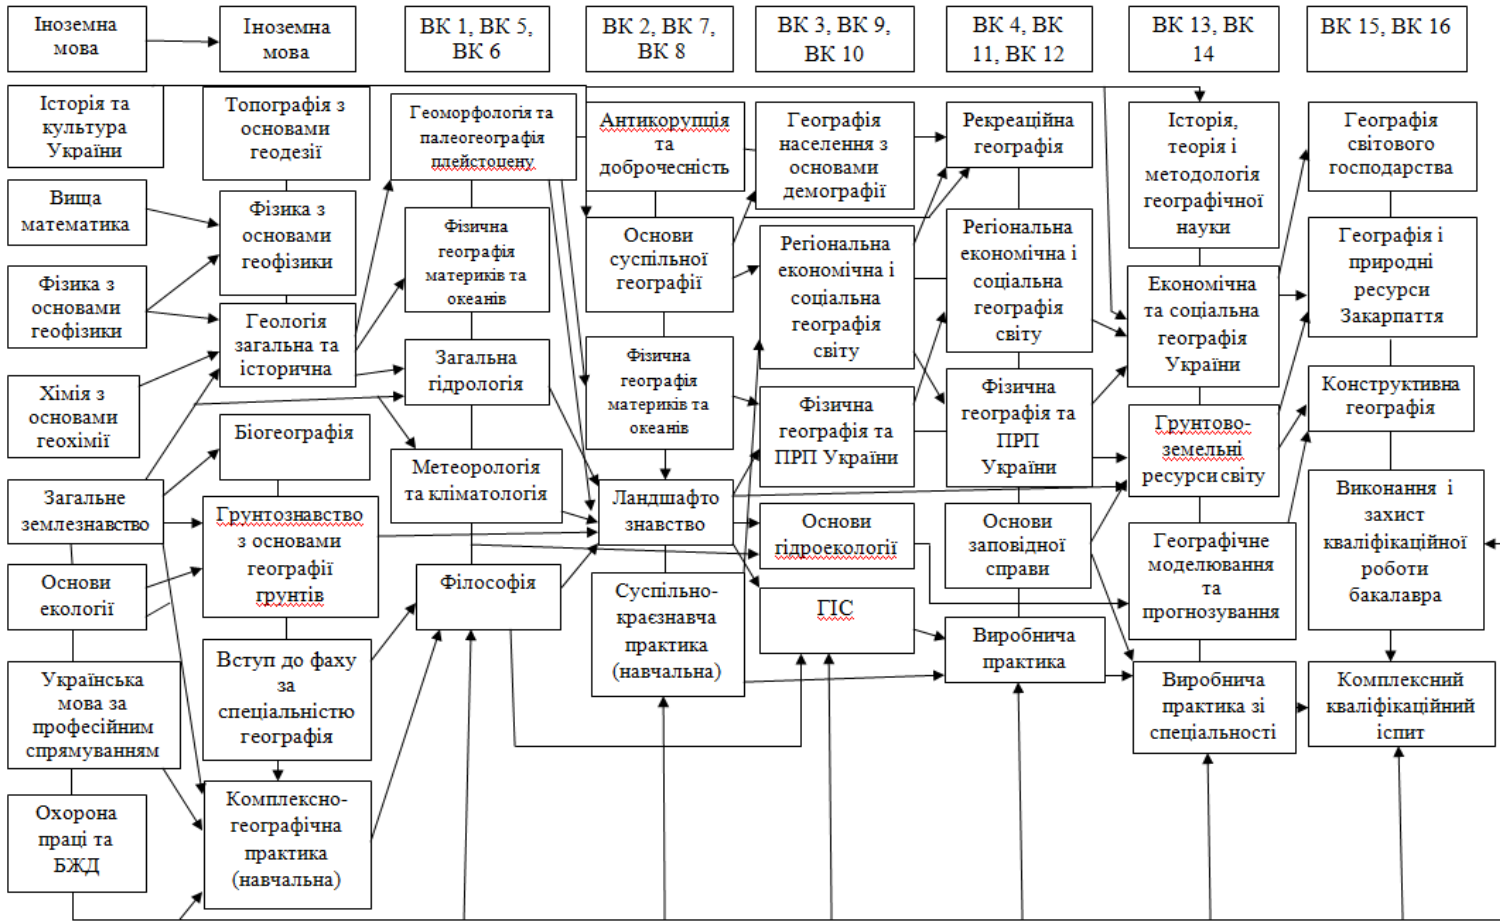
Іноземна мова

Іноземна мова

ВК 1, ВК 5, ВК 6

ВК 2, ВК 7, ВК 8

ВК 3, ВК 9, ВК 10

ВК 4, ВК 11, ВК 12

ВК 13, ВК 14

ВК 15, ВК 16

Історія та культура України

Вища математика

Фізика з основами геофізики

Хімія з основами геохімії

Загальне землезнавство

Основи екології

Українська мова за професійним спрямуванням

Охорона праці та БЖД

Топографія з основами геодезії

Фізика з основами геофізики

Геологія загальна та історична

Біогеографія

Грунтознавство з основами географії грунтів

Вступ до фаху за спеціальністю географія

Комплексно-географічна практика (навчальна)

Геоморфологія та палеогеографія плейстоцену

Фізична географія материків та океанів

Загальна гідрологія

Метеорологія та кліматологія

Філософія

Антикорупція та доброчесність

Основи суспільної географії

Фізична географія материків та океанів

Ландшафтознавство

Суспільно-краєзнавча практика (навчальна)

Географія населення з основами демографії

Регіональна економічна і соціальна географія світу

Фізична географія та ПРП України

Основи гідроекології

ГІС

Рекреаційна географія

Регіональна економічна і соціальна географія світу

Фізична географія та ПРП України

Основи заповідної справи

Виробнича практика

Історія, теорія і методологія географічної науки

Економічна та соціальна географія України

Грунтово-земельні ресурси світу

Географічне моделювання та прогнозування

Виробнича практика зі спеціальності

Географія світового господарства

Географія і природні ресурси Закарпаття

Конструктивна географія

Виконання і захист кваліфікаційної роботи бакалавра

Комплексний кваліфікаційний іспит